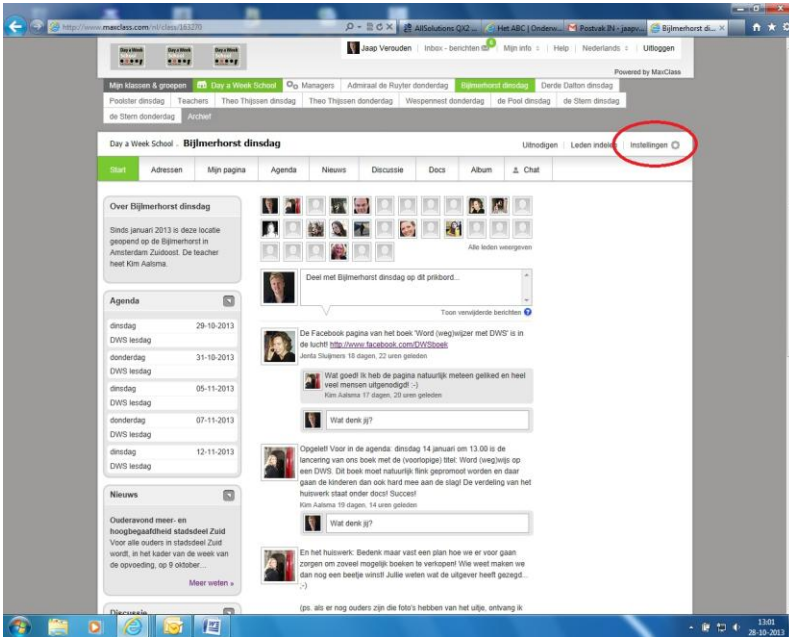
http://www.maxclass.com/nl/class/183270
AllSolutions QX2 ... | Het ABC | Onderw... | Postvak IN - jaapv... | Bijlmerhorst di... ×

Day a Week School | Day a Week School | Day a Week School

Jaap Verouden | Inbox - berichten 0 | Mijn info | Help | Nederlands | Uitloggen

Powered by MaxClass

Mijn klassen & groepen | Day a Week School | Managers | Admiraal de Ruyter donderdag | Bijlmerhorst dinsdag | Derde Dalton dinsdag | Poolster dinsdag | Teachers | Theo Thijssen dinsdag | Theo Thijssen donderdag | Wespennest donderdag | de Pool dinsdag | de Stern dinsdag | de Stern donderdag | Archief

Day a Week School › Bijlmerhorst dinsdag

Uitnodigen | Leden indelen | Instellingen

Start | Adressen | Mijn pagina | Agenda | Nieuws | Discussie | Docs | Album | Chat

Over Bijlmerhorst dinsdag

Sinds januari 2013 is deze locatie geopend op de Bijlmerhorst in Amsterdam Zuidoost. De teacher heet Kim Aalsma.

Agenda

dinsdag 29-10-2013
DWS lesdag

donderdag 31-10-2013
DWS lesdag

dinsdag 05-11-2013
DWS lesdag

donderdag 07-11-2013
DWS lesdag

dinsdag 12-11-2013
DWS lesdag

Nieuws

Ouderavond meer- en hoogbegaafdheid stadsdeel Zuid
Voor alle ouders in stadsdeel Zuid wordt, in het kader van de week van de opvoeding, op 9 oktober...

Meer weten »

Discussie

Alle leden weergeven

Deel met Bijlmerhorst dinsdag op dit prikbord...

Toon verwijderde berichten

De Facebook pagina van het boek 'Word (weg)wijzer met DWS' is in de lucht! http://www.facebook.com/DWSboek
Jenita Sluijmers 18 dagen, 22 uren geleden

Wat goed! Ik heb de pagina natuurlijk meteen geliked en heel veel mensen uitgenodigd! :-)
Kim Aalsma 17 dagen, 20 uren geleden

Wat denk jij?

Opgelet! Voor in de agenda: dinsdag 14 januari om 13.00 is de lancering van ons boek met de (voorlopige) titel: Word (weg)wijs op een DWS. Dit boek moet natuurlijk flink gepromoot worden en daar gaan de kinderen dan ook hard mee aan de slag! De verdeling van het huiswerk staat onder docs! Succes!
Kim Aalsma 19 dagen, 14 uren geleden

Wat denk jij?

En het huiswerk: Bedenk maar vast een plan hoe we er voor gaan zorgen om zoveel mogelijk boeken te verkopen! Wie weet maken we dan nog een beetje winst! Jullie weten wat de uitgever heeft gezegd... :-)

(ps. als er nog ouders zijn die foto's hebben van het uitje, ontvang ik

13:01
28-10-2013